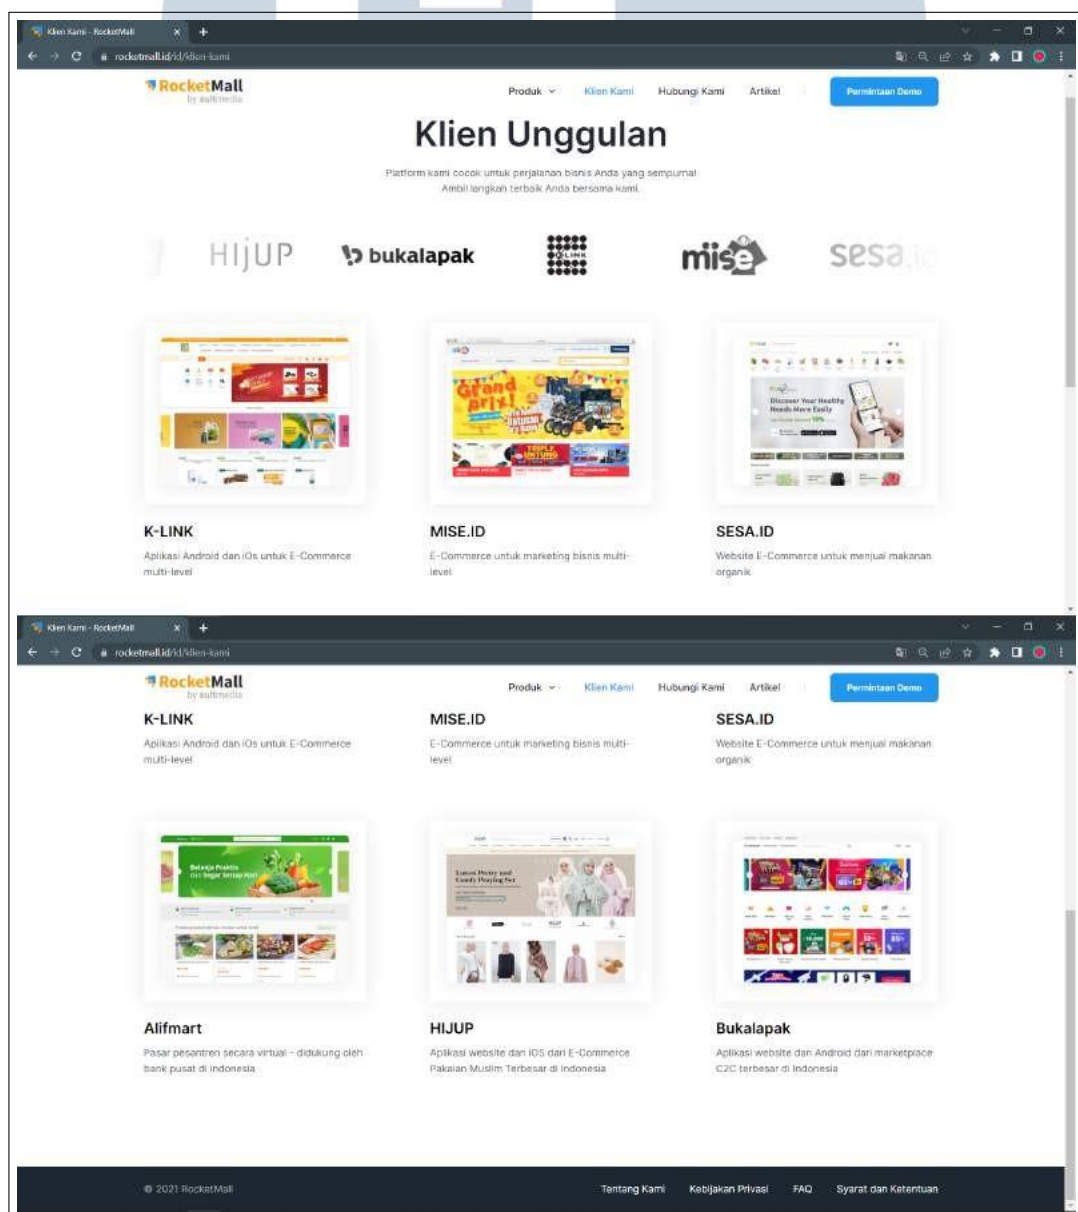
Klien Kami - RocketMall
rocketmall.id/id/klien-kami

RocketMall
by aultmedia

Produk
Klien Kami
Hubungi Kami
Artikel
Permintaan Demo

Klien Unggulan

Platform kami cocok untuk perjalanan bisnis Anda yang sempurna!
Ambil langkah terbaik Anda bersama kami.

HIJUP
bukalapak
K-LINK
mise
sesa.id

K-LINK
Aplikasi Android dan iOs untuk E-Commerce multi-level

MISE.ID
E-Commerce untuk marketing bisnis multi-level

SESA.ID
Website E-Commerce untuk menjual makanan organik

Klien Kami - RocketMall
rocketmall.id/id/klien-kami

RocketMall
by aultmedia

Produk
Klien Kami
Hubungi Kami
Artikel
Permintaan Demo

K-LINK
Aplikasi Android dan iOs untuk E-Commerce multi-level

MISE.ID
E-Commerce untuk marketing bisnis multi-level

SESA.ID
Website E-Commerce untuk menjual makanan organik

Alifmart
Pasar pesantren secara virtual - didukung oleh bank pusat di Indonesia

HIJUP
Aplikasi website dan IOS dari E-Commerce Pakaian Muslim Terbesar di Indonesia

Bukalapak
Aplikasi website dan Android dari marketplace C2C terbesar di Indonesia

© 2021 RocketMall
Tentang Kami
Kebijakan Privasi
FAQ
Syarat dan Ketentuan